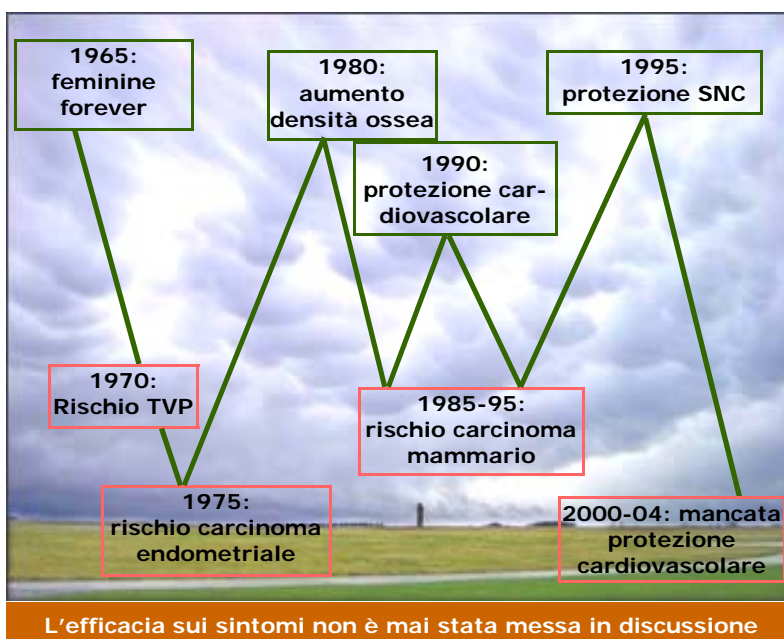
1965: feminine forever

1980: aumento densità ossea

1995: protezione SNC

1990: protezione cardiovascolare

1970: Rischio TVP

1985-95: rischio carcinoma mammario

1975: rischio carcinoma endometriale

2000-04: mancata protezione cardiovascolare

L'efficacia sui sintomi non è mai stata messa in discussione